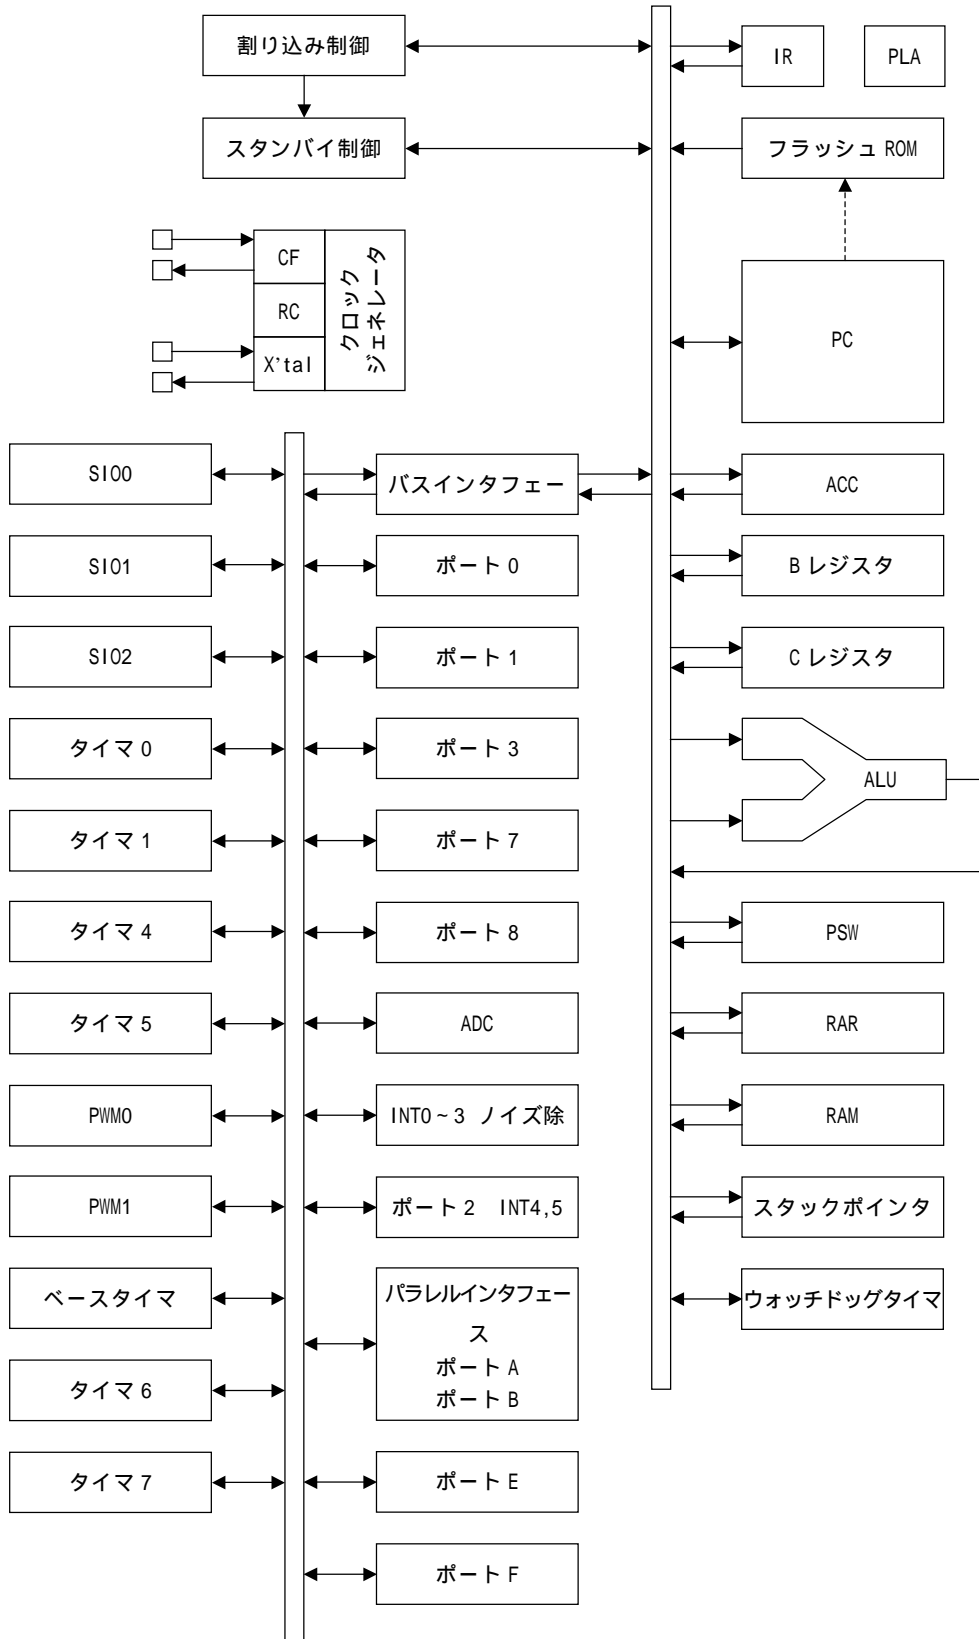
割り込み制御

スタンバイ制御

IR

PLA

フラッシュ ROM

CF

RC

X'tal

クロック ジェネレータ

PC

SIO0

SIO1

SIO2

タイマ 0

タイマ 1

タイマ 4

タイマ 5

PWM0

PWM1

ベースタイマ

タイマ 6

タイマ 7

バスインタフェー

ポート 0

ポート 1

ポート 3

ポート 7

ポート 8

ADC

INT0～3 ノイズ除

ポート 2 INT4,5

パラレルインタフェース
ポート A
ポート B

ポート E

ポート F

ACC

B レジスタ

C レジスタ

ALU

PSW

RAR

RAM

スタックポインタ

ウォッチドッグタイマ